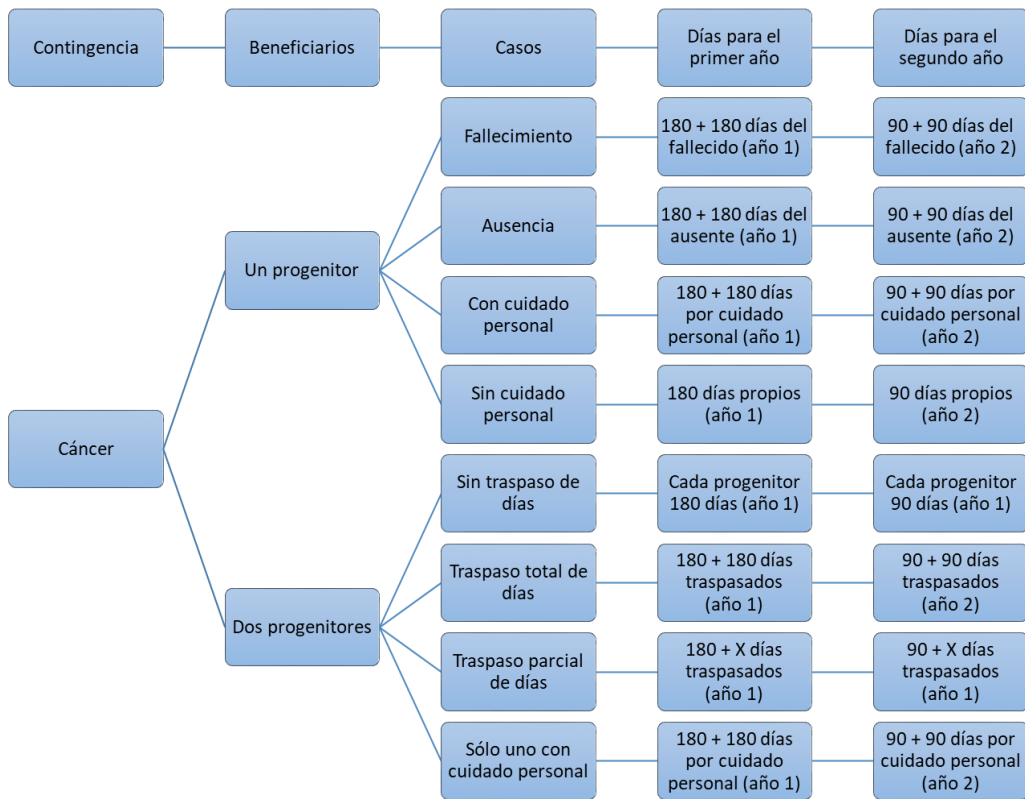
Contingencia

Beneficiarios

Casos

Días para el primer año

Días para el segundo año

Cáncer

Un progenitor

Fallecimiento

180 + 180 días del fallecido (año 1)

90 + 90 días del fallecido (año 2)

Ausencia

180 + 180 días del ausente (año 1)

90 + 90 días del ausente (año 2)

Con cuidado personal

180 + 180 días por cuidado personal (año 1)

90 + 90 días por cuidado personal (año 2)

Sin cuidado personal

180 días propios (año 1)

90 días propios (año 2)

Dos progenitores

Sin traspaso de días

Cada progenitor 180 días (año 1)

Cada progenitor 90 días (año 1)

Traspaso total de días

180 + 180 días traspasados (año 1)

90 + 90 días traspasados (año 2)

Traspaso parcial de días

180 + X días traspasados (año 1)

90 + X días traspasados (año 1)

Sólo uno con cuidado personal

180 + 180 días por cuidado personal (año 1)

90 + 90 días por cuidado personal (año 2)